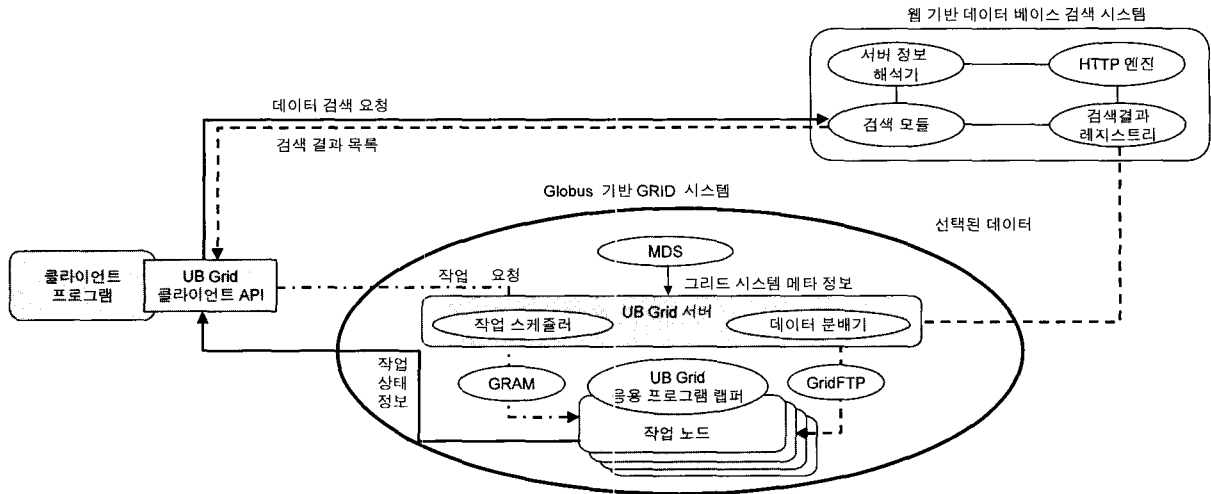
웹 기반 데이터 베이스 검색 시스템

서버 정보 해석기

HTTP 엔진

검색 모듈

검색결과 레지스트리

데이터 검색 요청

검색 결과 목록

Globus 기반 GRID 시스템

선택된 데이터

클라이언트 프로그램

UB Grid 클라이언트 API

MDS

작업 요청

그리드 시스템 메타 정보

UB Grid 서버

작업 스케줄러

데이터 분배기

작업 상태 정보

GRAM

UB Grid 응용 프로그램 랩퍼

GridFTP

작업 노드